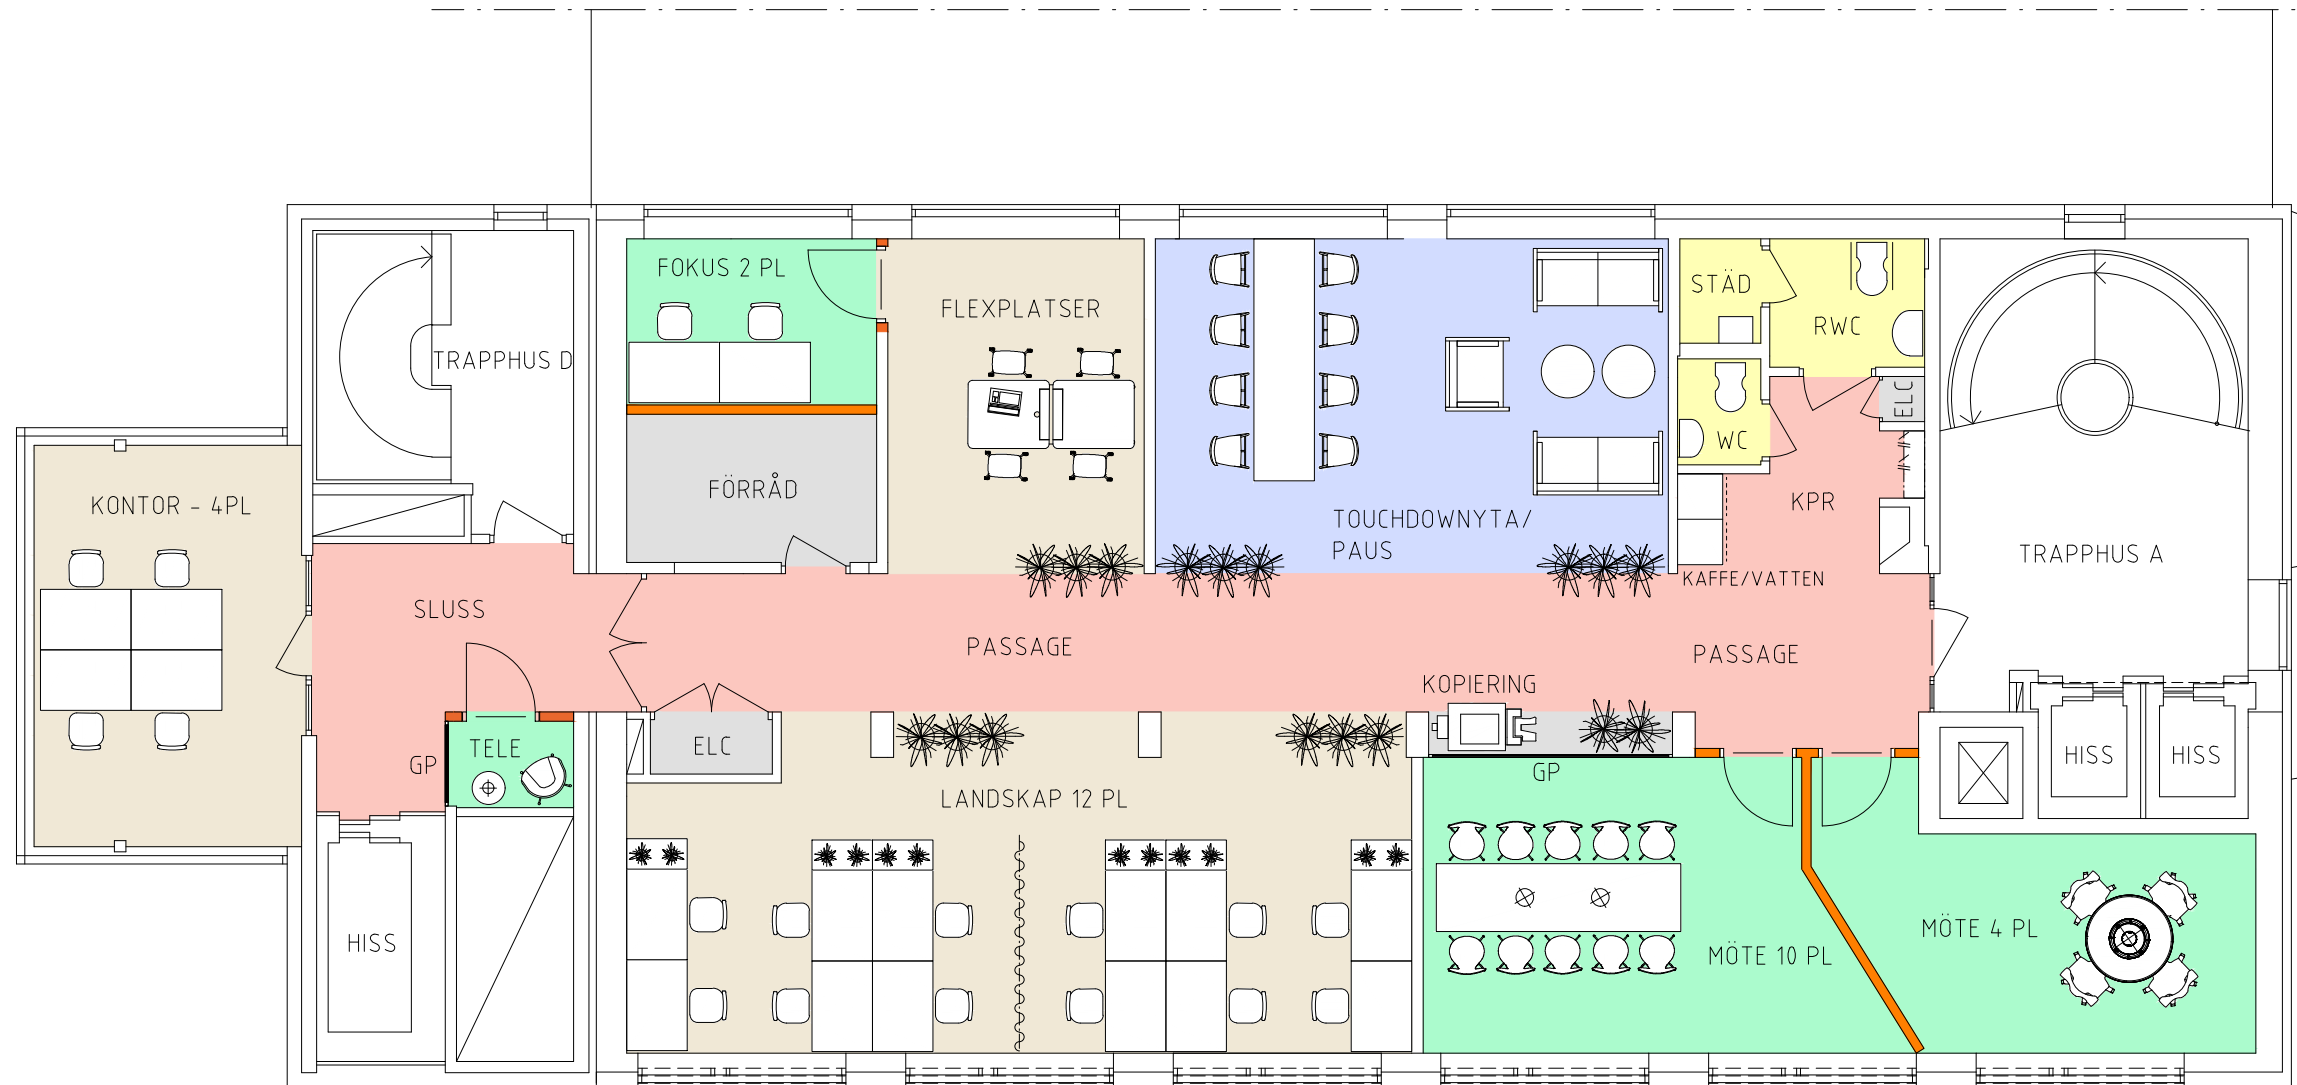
FOKUS 2 PL

FLEXPLATSER

TRAPPHUS D

FÖRRÅD

TOUCHDOWNYTA/ PAUS

STÄD

RWC

WC

ELC

KPR

TRAPPHUS A

KONTOR - 4PL

SLUSS

PASSAGE

KAFFE/VATTEN

PASSAGE

KOPIERING

GP

TELE

ELC

LANDSKAP 12 PL

GP

HISS

HISS

HISS

MÖTE 10 PL

MÖTE 4 PL